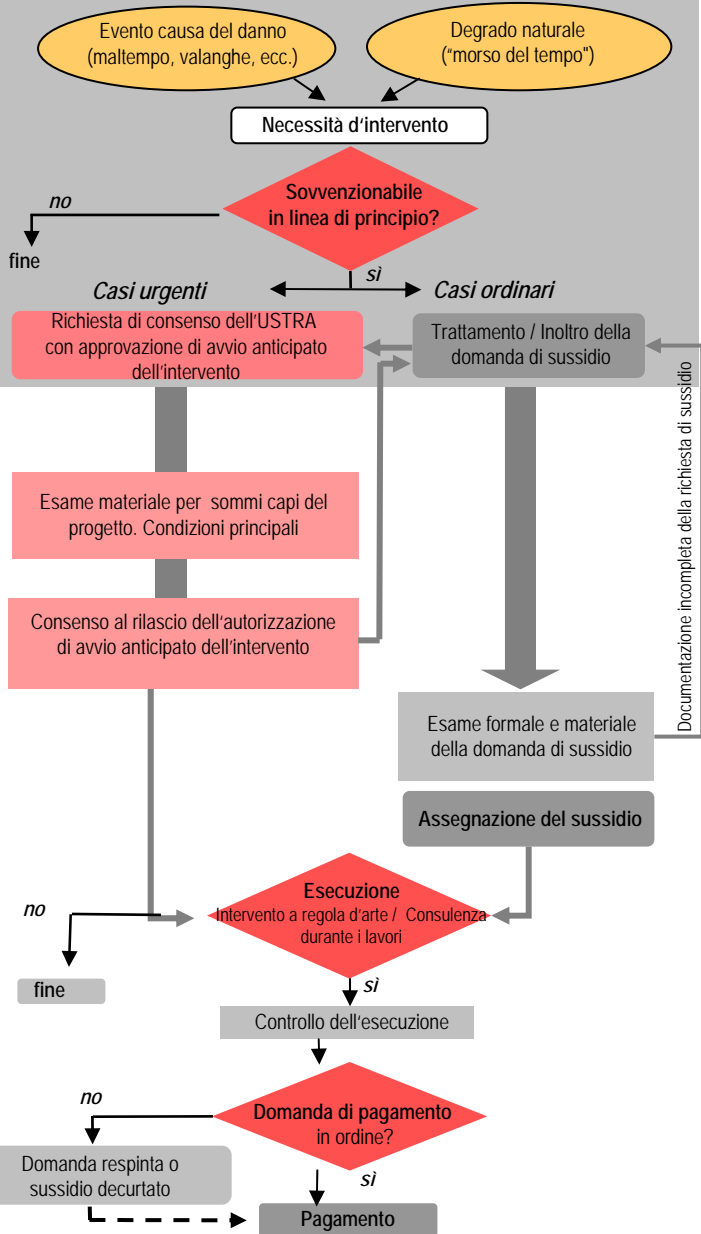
Evento causa del danno (maltempo, valanghe, ecc.)

Degrado naturale ("morso del tempo")

Necessità d'intervento

Sovvenzionabile in linea di principio?

no

fine

sì

Casi urgenti

Casi ordinari

Richiesta di consenso dell'USTRA con approvazione di avvio anticipato dell'intervento

Trattamento / Inoltro della domanda di sussidio

Documentazione incompleta della richiesta di sussidio

Esame materiale per sommi capi del progetto. Condizioni principali

Consenso al rilascio dell'autorizzazione di avvio anticipato dell'intervento

Esame formale e materiale della domanda di sussidio

Assegnazione del sussidio

no

Esecuzione
Intervento a regola d'arte / Consulenza durante i lavori

fine

sì

Controllo dell'esecuzione

no

Domanda di pagamento in ordine?

Domanda respinta o sussidio decurtato

sì

Pagamento